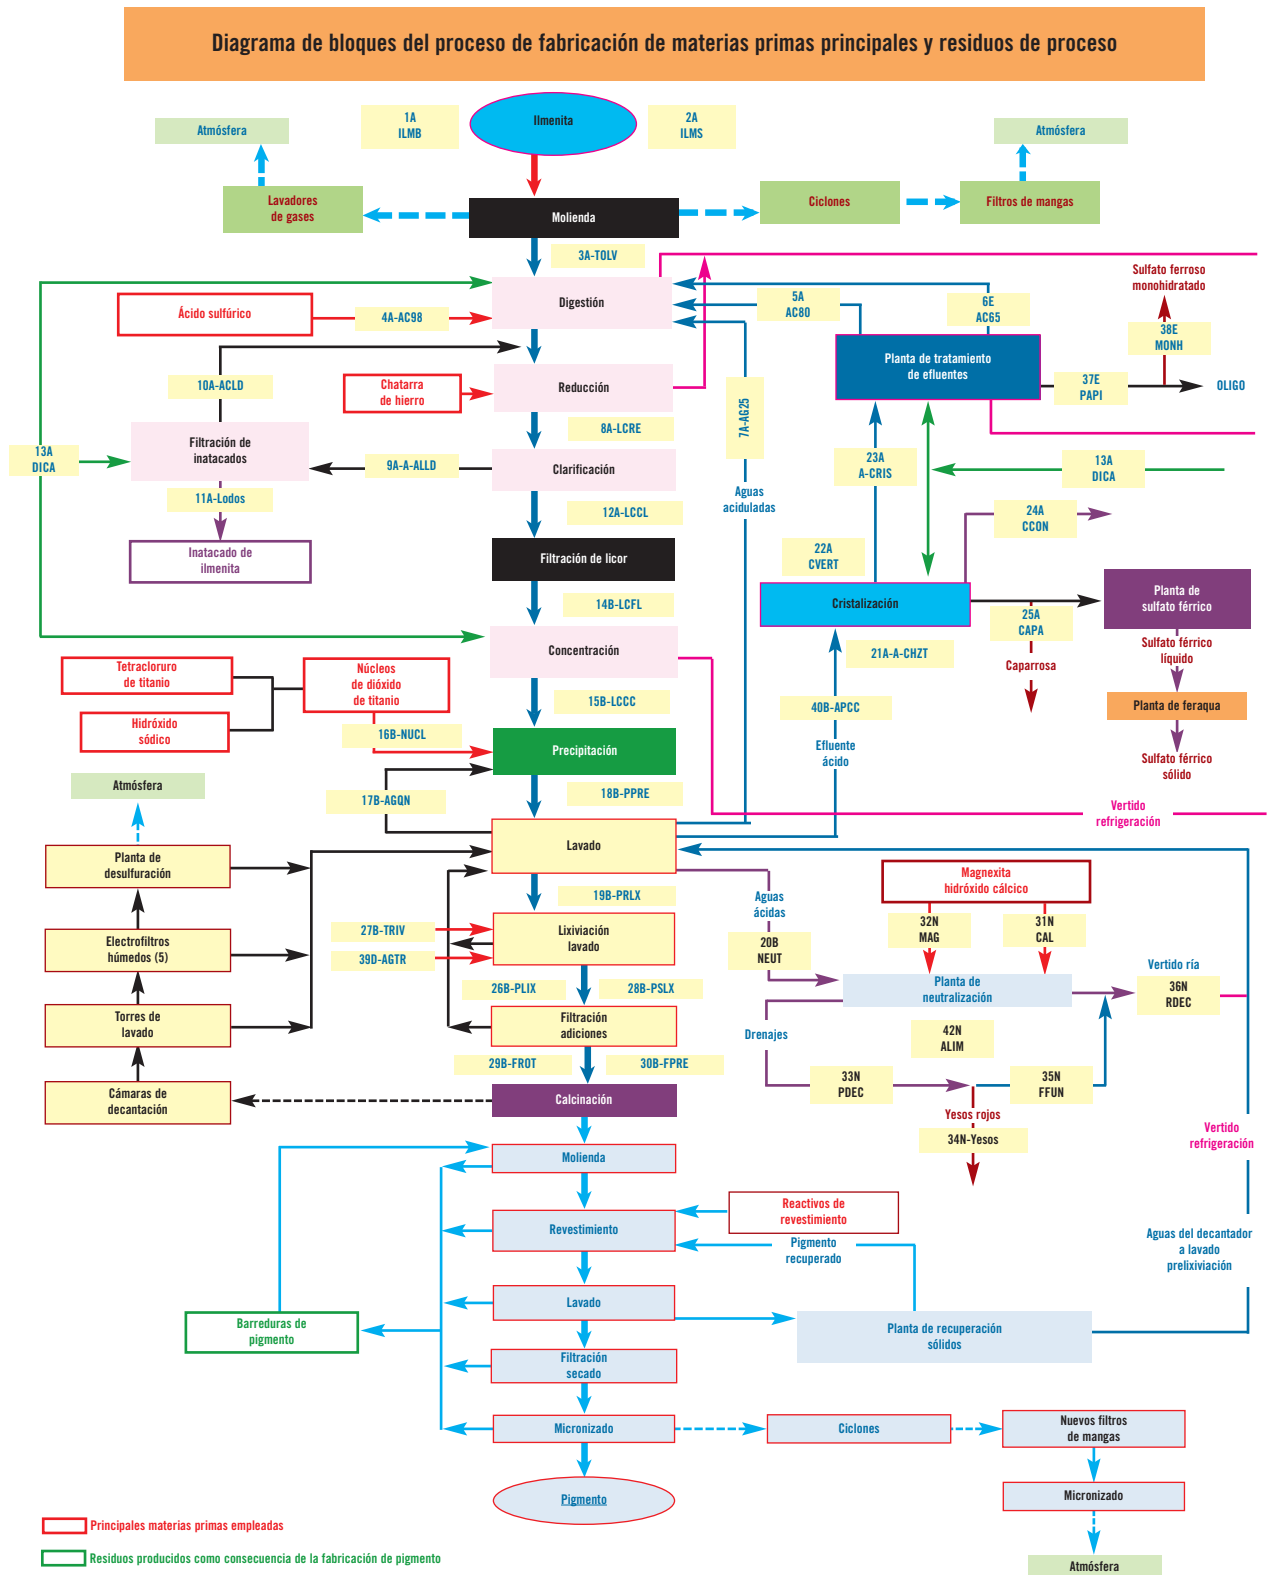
Diagrama de bloques del proceso de fabricación de materias primas principales y residuos de proceso

Atmósfera

1A
ILMB

Ilmenita

2A
ILMS

Atmósfera

Lavadores de gases

Molienda

Ciclones

Filtros de mangas

3A-TOLV

Digestión

Ácido sulfúrico

4A-AC98

5A
AC80

6E
AC65

Sulfato ferroso monohidratado

38E
MONH

Planta de tratamiento de efluentes

37E
PAPI

OLIGO

10A-ACLD

Chatarra de hierro

Reducción

7A-AG25

13A
DICA

Filtración de inatacados

9A-A-ALLD

8A-LCRE

Clarificación

23A
A-CRIS

13A
DICA

11A-Lodos

12A-LCCL

Aguas aciduladas

24A
CCON

Inatacado de ilmenita

Filtración de licor

22A
CVERT

14B-LCFL

Cristalización

Planta de sulfato férrico

Concentración

25A
CAPA

Sulfato férrico líquido

Tetracloruro de titanio

Núcleos de dióxido de titanio

21A-A-CHZT

Caparrosa

Hidróxido sódico

15B-LCCC

Planta de feraqua

16B-NUCL

40B-APCC

Precipitación

Efluente ácido

Sulfato férrico sólido

Atmósfera

17B-AGQN

18B-PPRE

Vertido refrigeración

Planta de desulfuración

Lavado

Magnexita hidróxido cálcico

19B-PRLX

Aguas ácidas

32N
MAG

31N
CAL

Electrofiltros húmedos (5)

27B-TRIV

Lixiviación lavado

39D-AGTR

20B
NEUT

Vertido ría

26B-PLIX

28B-PSLX

Planta de neutralización

36N
RDEC

Torres de lavado

Filtración adiciones

Drenajes

42N
ALIM

29B-FROT

30B-FPRE

33N
PDEC

35N
FFUN

Cámaras de decantación

Calcinación

Yesos rojos

Vertido refrigeración

34N-Yesos

Molienda

Reactivos de revestimiento

Revestimiento

Pigmento recuperado

Aguas del decantador a lavado prelixiviación

Lavado

Barreduras de pigmento

Planta de recuperación sólidos

Filtración secado

Micronizado

Ciclones

Nuevos filtros de mangas

Pigmento

Micronizado

Principales materias primas empleadas

Residuos producidos como consecuencia de la fabricación de pigmento

Atmósfera